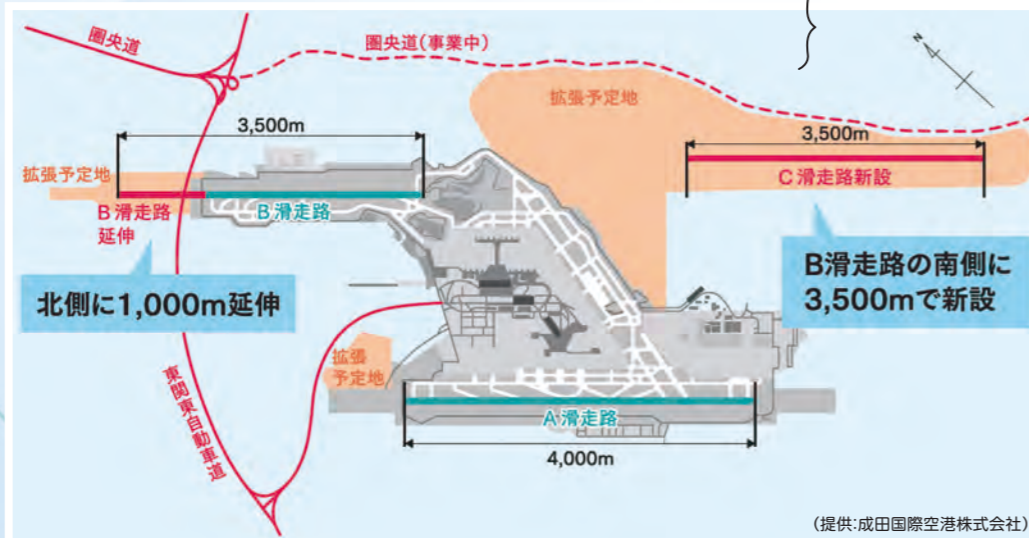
圏央道

圏央道(事業中)

拡張予定地

3,500m

3,500m

拡張予定地

C 滑走路新設

B 滑走路

B 滑走路
延伸

北側に1,000m延伸

B滑走路の南側に
3,500mで新設

拡張
予定地

東関東自動車道

A 滑走路

4,000m

(提供:成田国際空港株式会社)